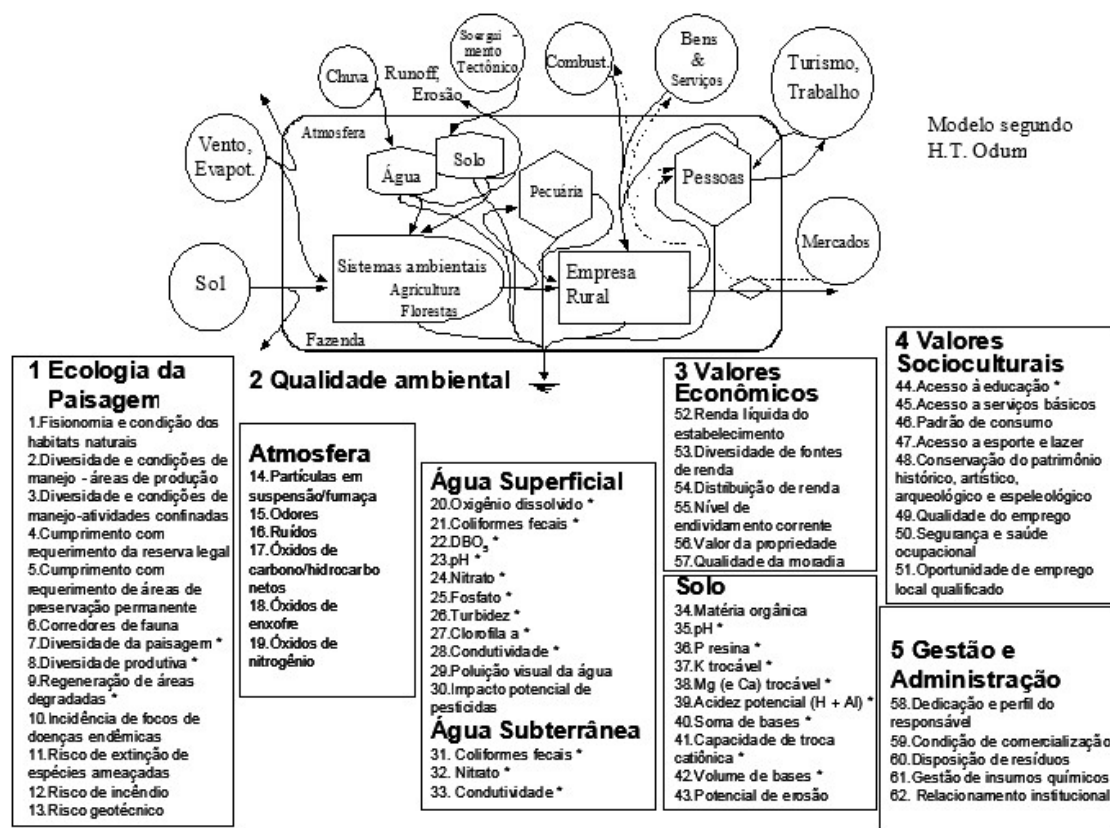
Soergui mento Tectônico

Chuva

Runoff, Erosão

Combust.

Bens & Serviços

Turismo, Trabalho

Modelo segundo H.T. Odum

Atmosfera

Vento, Evapot.

Água

Solo

Pecuária

Pessoas

Mercados

Sol

Sistemas ambientais
Agricultura
Florestas

Empresa Rural

Fazenda

1 Ecologia da Paisagem
1.Fisionomia e condição dos habitats naturais
2.Diversidade e condições de manejo - áreas de produção
3.Diversidade e condições de manejo-atividades confinadas
4.Cumprimento com requerimento da reserva legal
5.Cumprimento com requerimento de áreas de preservação permanente
6.Corredores de fauna
7.Diversidade da paisagem *
8.Diversidade produtiva *
9.Regeneração de áreas degradadas *
10.Incidência de focos de doenças endêmicas
11.Risco de extinção de espécies ameaçadas
12.Risco de incêndio
13.Risco geotécnico

2 Qualidade ambiental

Atmosfera
14.Partículas em suspensão/fumaça
15.Odores
16.Ruídos
17.Óxidos de carbono/hidrocarbonetos
18.Óxidos de enxofre
19.Óxidos de nitrogênio

Água Superficial
20.Oxigênio dissolvido *
21.Coliformes fecais *
22.DBO$_5$ *
23.pH *
24.Nitrato *
25.Fosfato *
26.Turbidez *
27.Clorofila a *
28.Condutividade *
29.Poluição visual da água
30.Impacto potencial de pesticidas

Água Subterrânea
31. Coliformes fecais *
32. Nitrato *
33. Condutividade *

3 Valores Econômicos
52.Renda líquida do estabelecimento
53.Diversidade de fontes de renda
54.Distribuição de renda
55.Nível de endividamento corrente
56.Valor da propriedade
57.Qualidade da moradia

Solo
34.Matéria orgânica
35.pH *
36.P resina *
37.K trocável *
38.Mg (e Ca) trocável *
39.Acidez potencial (H + Al) *
40.Soma de bases *
41.Capacidade de troca catiônica *
42.Volume de bases *
43.Potencial de erosão

4 Valores Socioculturais
44.Acesso à educação *
45.Acesso a serviços básicos
46.Padrão de consumo
47.Acesso a esporte e lazer
48.Conservação do patrimônio histórico, artístico, arqueológico e espeleológico
49.Qualidade do emprego
50.Segurança e saúde ocupacional
51.Oportunidade de emprego local qualificado

5 Gestão e Administração
58.Dedicação e perfil do responsável
59.Condição de comercializaçã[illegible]
60.Disposição de resíduos
61.Gestão de insumos químicos
62. Relacionamento institucional